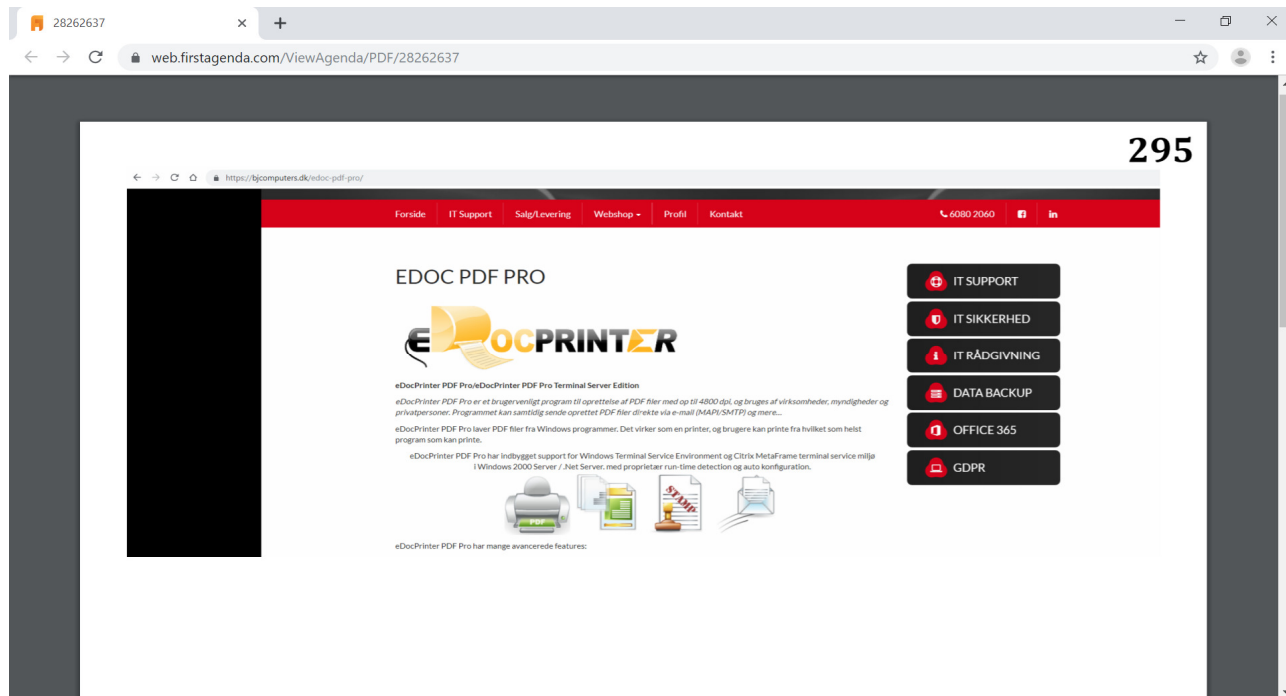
28262637

web.firstagenda.com/ViewAgenda/PDF/28262637

295

https://bjcomputers.dk/edoc-pdf-pro/

Forside IT Support Salg/Levering Webshop Profil Kontakt 6080 2060 in

EDOC PDF PRO

eDOCPRINTER

eDocPrinter PDF Pro/eDocPrinter PDF Pro Terminal Server Edition

eDocPrinter PDF Pro er et brugervenligt program til oprettelse af PDF filer med op til 4800 dpi, og bruges af virksomheder, myndigheder og privatpersoner. Programmet kan samtidig sende oprettet PDF filer direkte via e-mail (MAPI/SMTP) og mere...

eDocPrinter PDF Pro laver PDF filer fra Windows programmer. Det virker som en printer, og brugere kan printe fra hvilket som helst program som kan printe.

eDocPrinter PDF Pro har indbygget support for Windows Terminal Service Environment og Citrix MetaFrame terminal service miljø i Windows 2000 Server / .Net Server. med proprietær run-time detection og auto konfiguration.

PDF

eDocPrinter PDF Pro har mange avancerede features:

IT SUPPORT
IT SIKKERHED
IT RÅDGIVNING
DATA BACKUP
OFFICE 365
GDPR